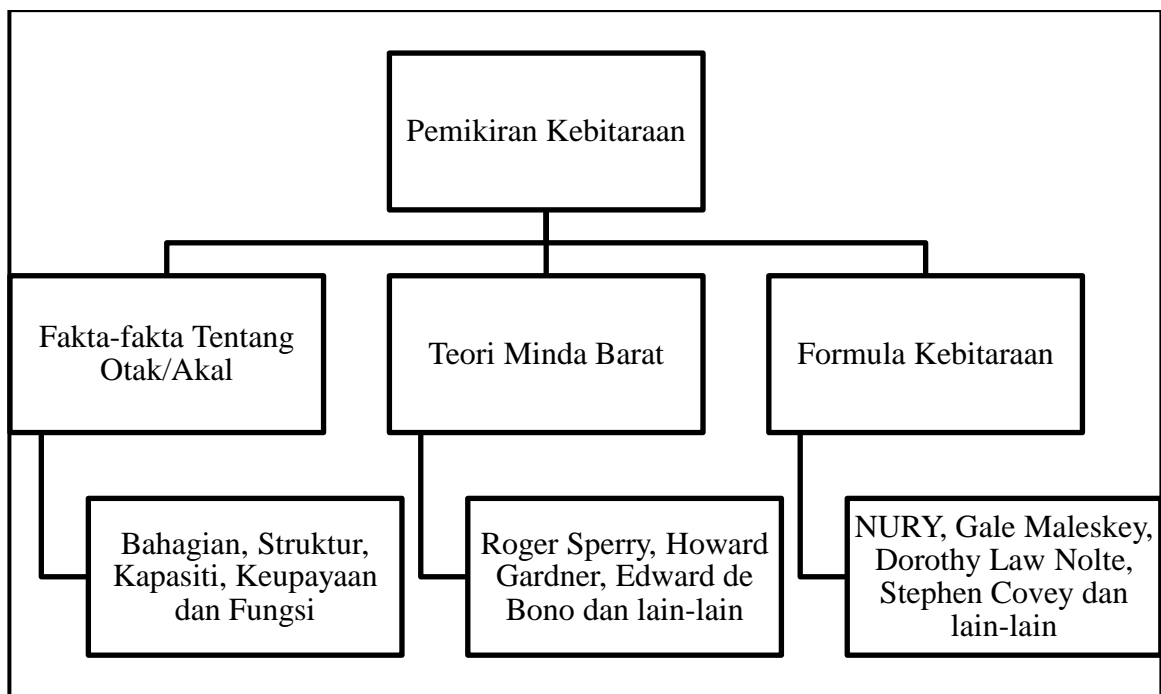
Pemikiran Kebitaraan

Fakta-fakta Tentang Otak/Akal

Teori Minda Barat

Formula Kebitaraan

Bahagian, Struktur, Kapasiti, Keupayaan dan Fungsi

Roger Sperry, Howard Gardner, Edward de Bono dan lain-lain

NURY, Gale Maleskey, Dorothy Law Nolte, Stephen Covey dan lain-lain